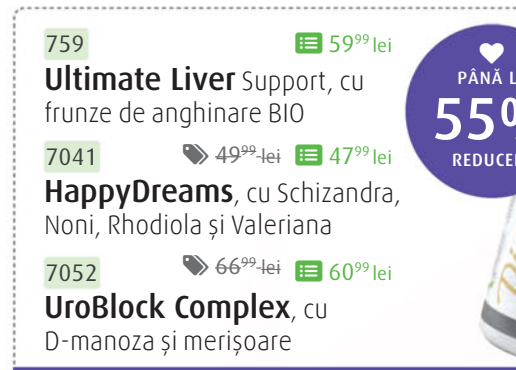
759

$59^{99}$ lei

**Ultimate Liver** Support, cu frunze de anghinare BIO

7041

~~$49^{99}$ lei~~ $47^{99}$ lei

**HappyDreams**, cu Schizandra, Noni, Rhodiola și Valeriana

7052

~~$66^{99}$ lei~~ $60^{99}$ lei

**UroBlock Complex**, cu D-manoza și merișoare

PÂNĂ L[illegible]

55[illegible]

REDUCE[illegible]